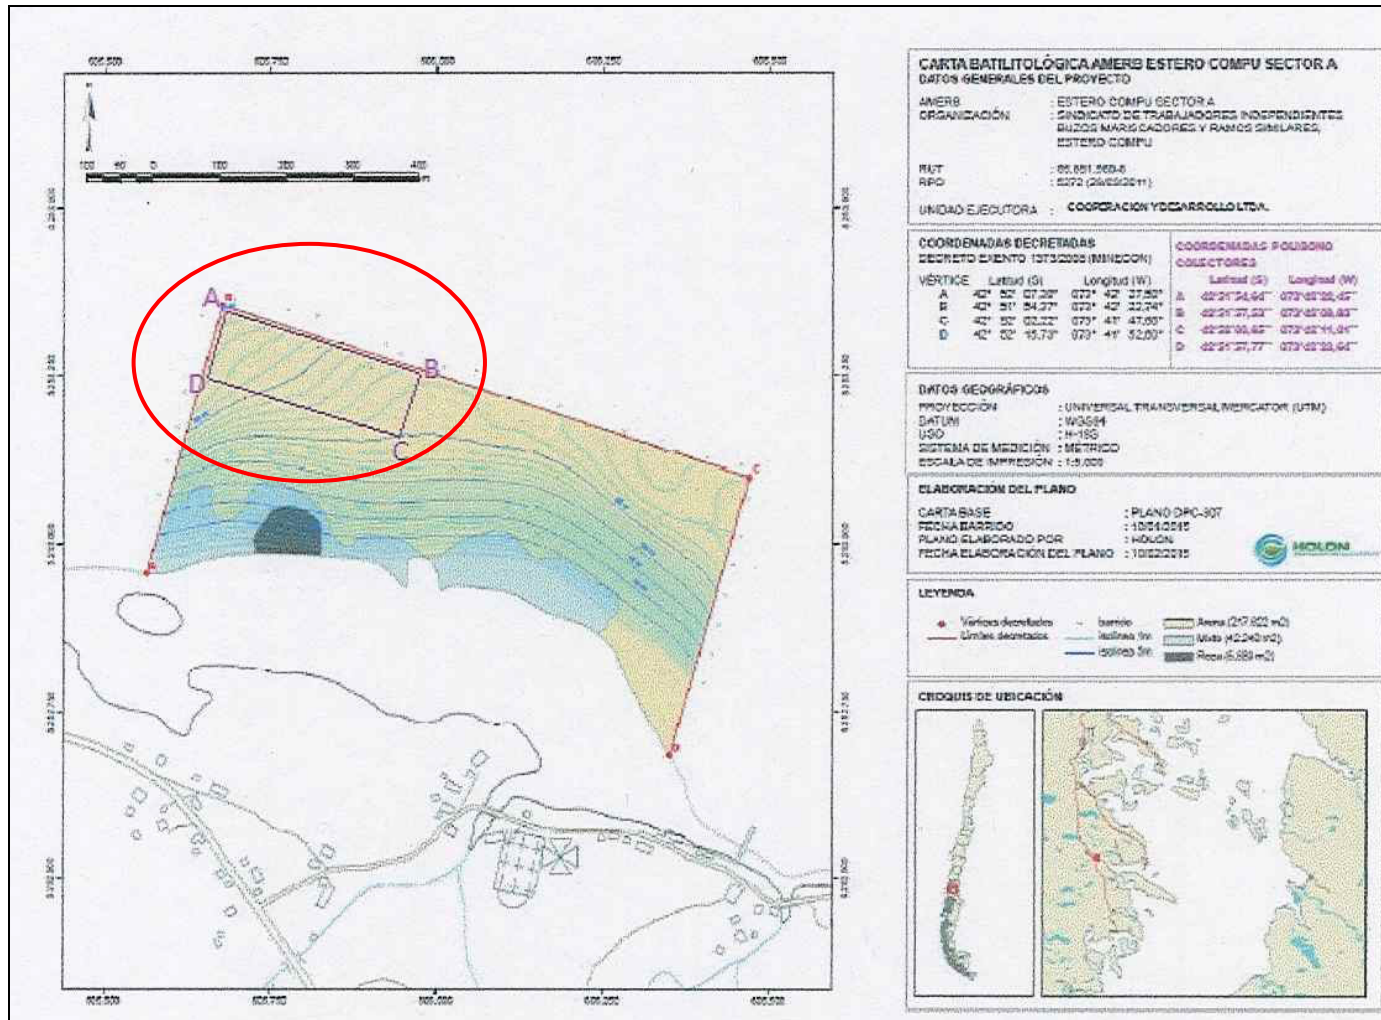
CARTA BATILITOLÓGICA AMERB ESTERO COMPU SECTOR A
DATOS GENERALES DEL PROYECTO

AMERB : ESTERO COMPU SECTOR A
ORGANIZACIÓN : SINDICATO DE TRABAJADORES INDEPENDIENTES BUZOS MARISCADORES Y RAMOS SIMILARES, ESTERO COMPU

RUT : 65.851.560-6
RPO : 5272 (29/03/2011)

UNIDAD EJECUTORA : COOPERACION Y DESARROLLO LTDA.

COORDENADAS DECRETADAS
DECRETO EXENTO 1373/2005 (MINECON)

| VÉRTICE | Latitud (S) | Longitud (W) |
|---|---|---|
| A | 42° 52' 07,30" | 073° 42' 37,50" |
| B | 42° 51' 54,37" | 073° 42' 22,74" |
| C | 42° 52' 02,22" | 073° 41' 47,00" |
| D | 42° 02' 15,73" | 073° 41' 52,00" |

COORDENADAS POLIGONO COLECTORES

| | Latitud (S) | Longitud (W) |
|---|---|---|
| A | 42°21'54,64" | 073°45'26,45" |
| B | 42°21'57,53" | 073°45'09,83" |
| C | 42°22'00,65" | 073°45'11,01" |
| D | 42°21'57,77" | 073°45'28,64" |

DATOS GEOGRÁFICOS
PROYECCIÓN : UNIVERSAL TRANSVERSAL MERCATOR (UTM)
DATUM : WGS84
USO : H-18S
SISTEMA DE MEDICIÓN : METRICO
ESCALA DE IMPRESIÓN : 1:5.000

ELABORACIÓN DEL PLANO
CARTA BASE : PLANO DPC-307
FECHA BARRIDO : 10/04/2015
PLANO ELABORADO POR : HOLON
FECHA ELABORACIÓN DEL PLANO : 10/02/2015

HOLON

LEYENDA
Vértices decretados
Límites decretados
barrido
Isolinea 1m
Isolinea 5m
Arena (217.822 m2)
Mixto (42.240 m2)
Roca (5.689 m2)

CROQUIS DE UBICACIÓN

605.500
605.750
606.000
606.250
606.500

100 50 0 100 200 300 400 m

A
B
C
D